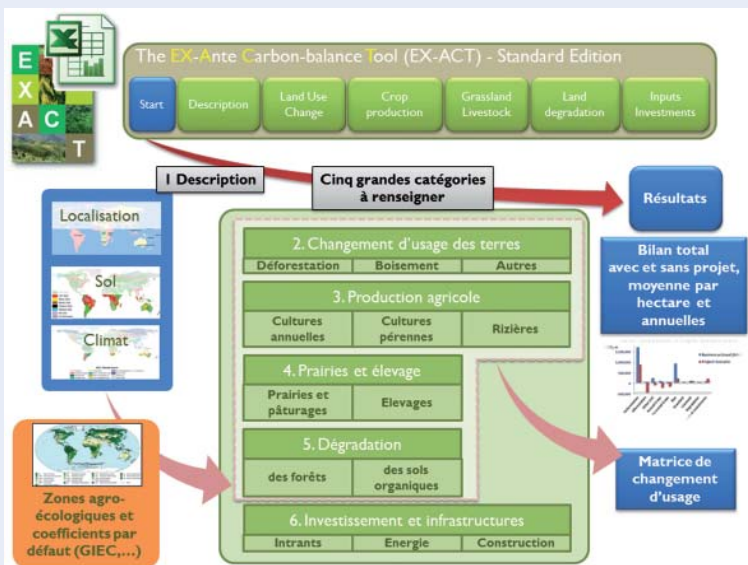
E X A C T

The EX-Ante Carbon-balance Tool (EX-ACT) - Standard Edition

Start | Description | Land Use Change | Crop production | Grassland Livestock | Land degradation | Inputs Investments

1 Description

Cinq grandes catégories à renseigner

Résultats

Localisation

Sol

Climat

2. Changement d'usage des terres

Déforestation | Boisement | Autres

3. Production agricole

Cultures annuelles | Cultures pérennes | Rizières

4. Prairies et élevage

Prairies et pâturages | Elevages

5. Dégradation

des forêts | des sols organiques

6. Investissement et infrastructures

Intrants | Energie | Construction

Bilan total avec et sans projet, moyenne par hectare et annuelles

Matrice de changement d'usage

Zones agro-écologiques et coefficients par défaut (GIEC,...)